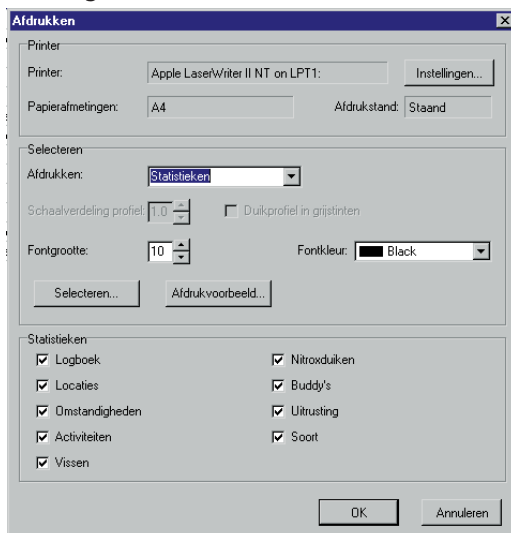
Afdrukken

Printer

Printer: Apple LaserWriter II NT on LPT1: Instellingen...

Papierafmetingen: A4 Afdrukstand: Staand

Selecteren

Afdrukken: Statistieken

Schaalverdeling profiel: 1.0 Duikprofiel in grijstinten

Fontgrootte: 10 Fontkleur: Black

Selecteren... Afdrukvoorbeeld...

Statistieken

Logboek

Locaties

Omstandigheden

Activiteiten

Vissen

Nitroxduiken

Buddy's

Uitrusting

Soort

OK Annuleren